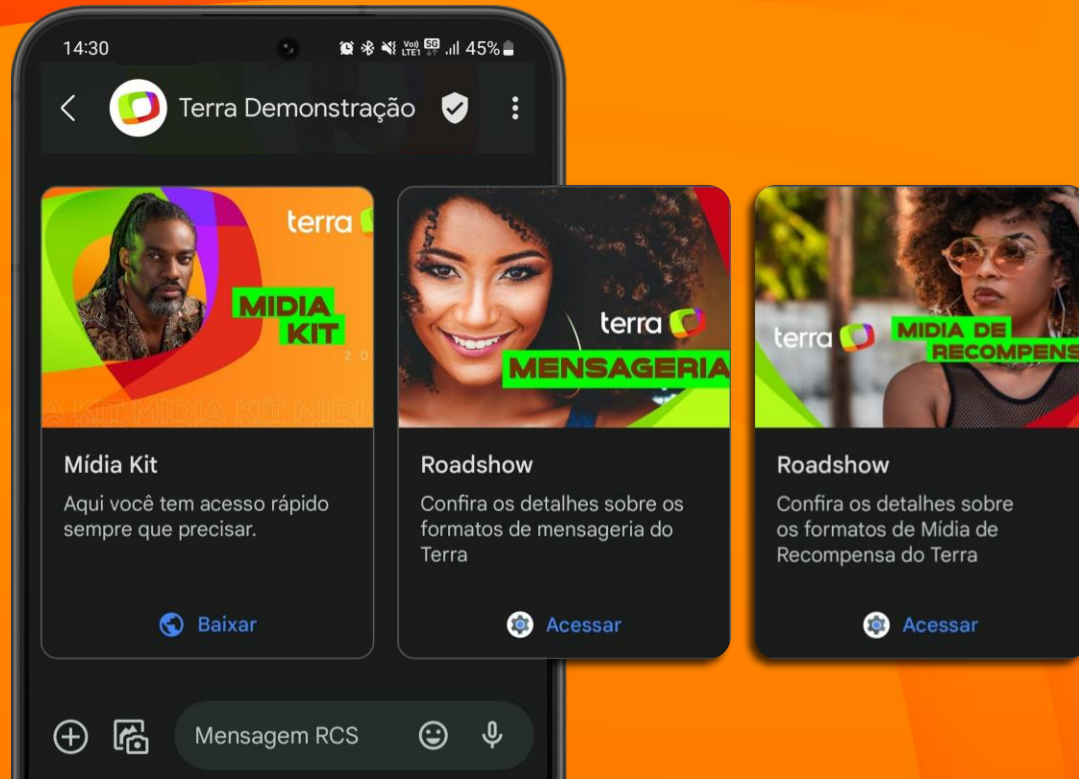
14:30
45%

Terra Demonstração

terra
MIDIA KIT
20
A KIT MIDIA KIT MIDI

Mídia Kit
Aqui você tem acesso rápido sempre que precisar.

Baixar

terra
MENSAGERIA

Roadshow
Confira os detalhes sobre os formatos de mensageria do Terra

Acessar

terra
MIDIA DE RECOMPENS

Roadshow
Confira os detalhes sobre os formatos de Mídia de Recompensa do Terra

Acessar

Mensagem RCS